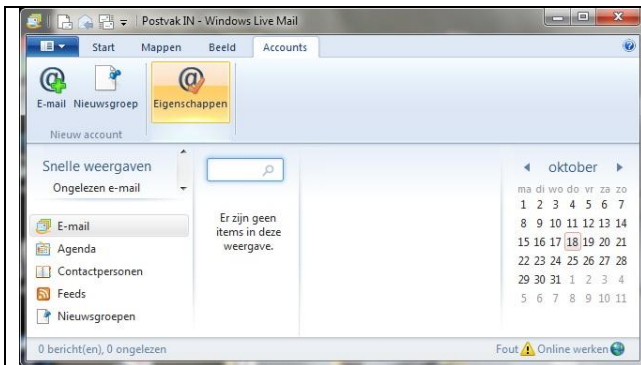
Postvak IN - Windows Live Mail

Start Mappen Beeld Accounts

E-mail Nieuwsgroep Eigenschappen

Nieuw account

Snelle weergaven

Ongelezen e-mail

E-mail

Agenda

Contactpersonen

Feeds

Nieuwsgroepen

Er zijn geen items in deze weergave.

oktober

| ma | di | wo | do | vr | za | zo |
|---|---|---|---|---|---|---|
| 1 | 2 | 3 | 4 | 5 | 6 | 7 |
| 8 | 9 | 10 | 11 | 12 | 13 | 14 |
| 15 | 16 | 17 | 18 | 19 | 20 | 21 |
| 22 | 23 | 24 | 25 | 26 | 27 | 28 |
| 29 | 30 | 31 | 1 | 2 | 3 | 4 |
| 5 | 6 | 7 | 8 | 9 | 10 | 11 |

0 bericht(en), 0 ongelezen

Fout Online werken